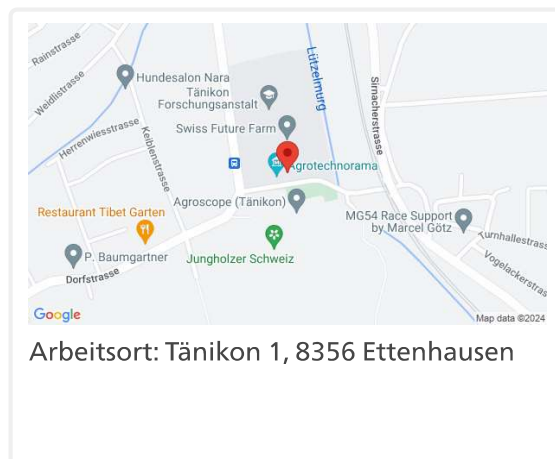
Rainstrasse
Weidlistrasse
Hundesalon Nara
Tänikon Forschungsanstalt
Lützelmurg
Simacherstrasse
Herrenwiesstrasse
Keiblenstrasse
Swiss Future Farm
Agrotechnorama
Agroscope (Tänikon)
Restaurant Tibet Garten
MG54 Race Support by Marcel Götz
Turnhallestrass
Vogelackerstras
P. Baumgartner
Jungholzer Schweiz
Dorfstrasse
Google
Map data ©2024

Arbeitsort: Tänikon 1, 8356 Ettenhausen